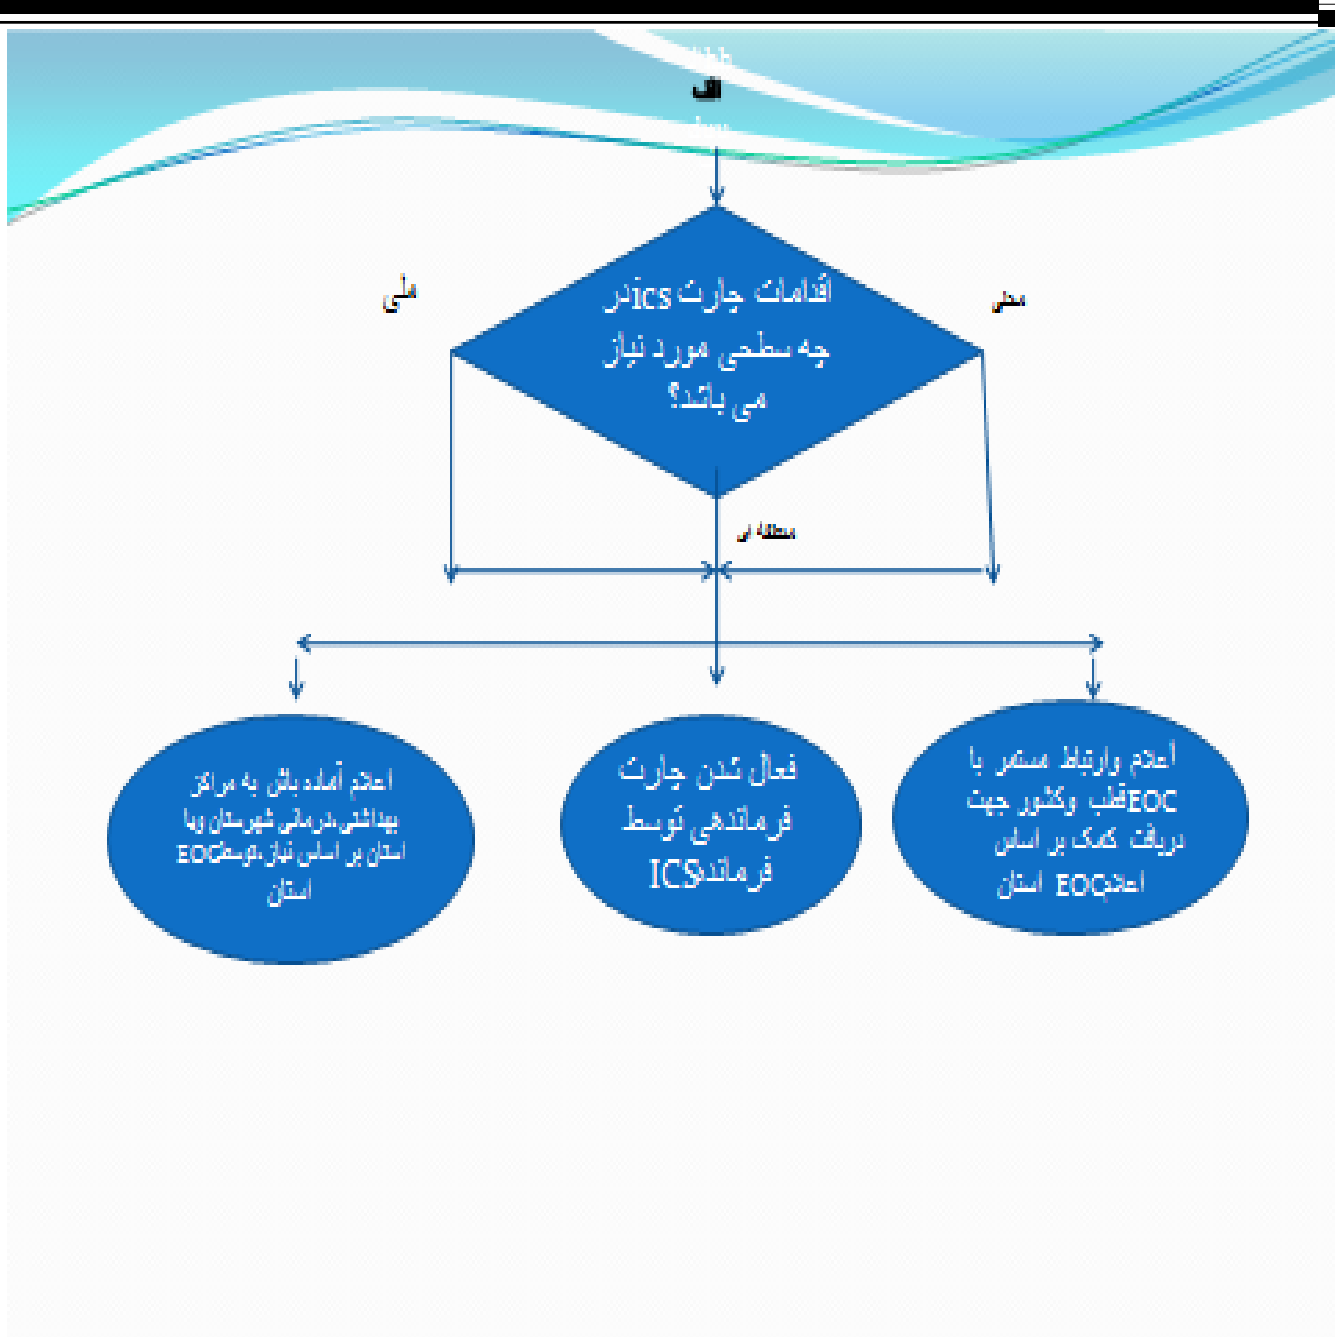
الف

اقدامات چارت icsدر چه سطحی مورد نیاز می باشد؟

ملی

محلی

منطقه ای

اعلام آماده باش به مراکز بهداشتی درمانی شهرستان ویا استان بر اساس نیاز ،توسطEOC استان

فعال شدن چارت فرماندهی توسط فرماندهICS

اعلام وارتباط مستمر با EOCقطب وکشور جهت دریافت کمک بر اساس اعلامEOC استان